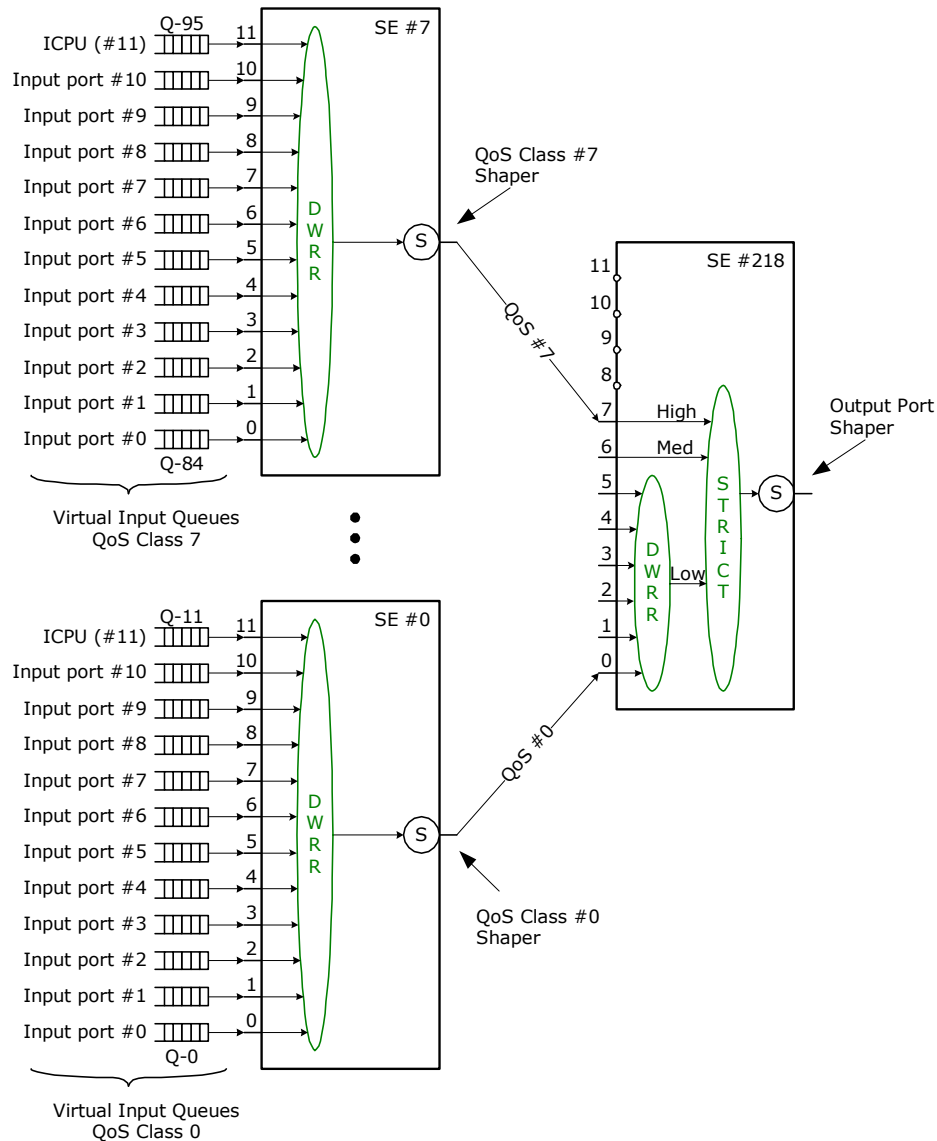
Q-95
ICPU (#11)
Input port #10
Input port #9
Input port #8
Input port #7
Input port #6
Input port #5
Input port #4
Input port #3
Input port #2
Input port #1
Input port #0
Q-84

11
10
9
8
7
6
5
4
3
2
1
0

SE #7
D
W
R
R
S

Virtual Input Queues
QoS Class 7

QoS Class #7
Shaper

QoS #7

SE #218
11
10
9
8
7
High
6
Med
5
4
3
2
1
0
D
W
R
R
Low
S
T
R
I
C
T
S

Output Port
Shaper

Q-11
ICPU (#11)
Input port #10
Input port #9
Input port #8
Input port #7
Input port #6
Input port #5
Input port #4
Input port #3
Input port #2
Input port #1
Input port #0
Q-0

11
10
9
8
7
6
5
4
3
2
1
0

SE #0
D
W
R
R
S

QoS #0

QoS Class #0
Shaper

Virtual Input Queues
QoS Class 0